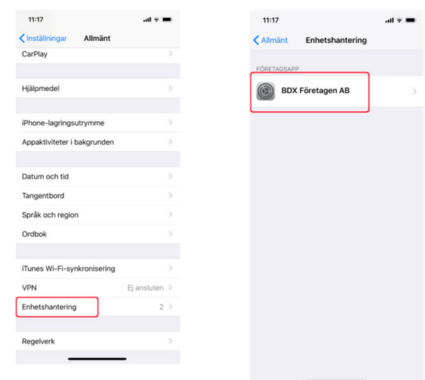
11:17

Inställningar Allmänt

CarPlay

Hjälpmedel

iPhone-lagringsutrymme

Appaktiviteter i bakgrunden

Datum och tid

Tangentbord

Språk och region

Ordbok

iTunes Wi-Fi-synkronisering

VPN Ej ansluten

Enhetshantering 2

Regelverk

11:17

Allmänt Enhetshantering

FÖRETAGSAPP

BDX Företagen AB